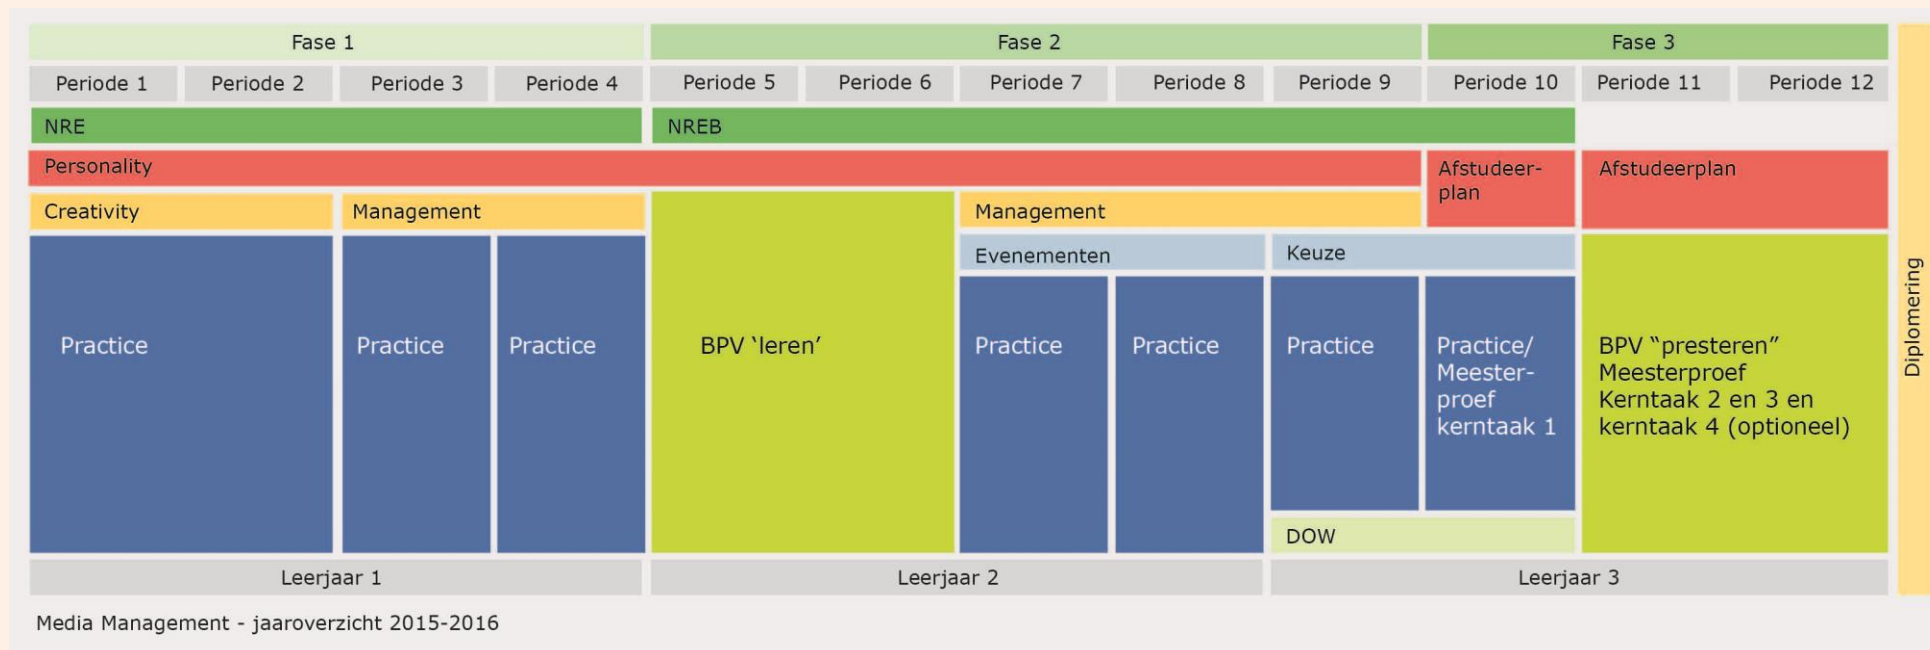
Fase 1
Fase 2
Fase 3

Periode 1
Periode 2
Periode 3
Periode 4
Periode 5
Periode 6
Periode 7
Periode 8
Periode 9
Periode 10
Periode 11
Periode 12

NRE
NREB

Personality
Afstudeerplan
Afstudeerplan

Creativity
Management
Management

Evenementen
Keuze

Practice
Practice
Practice
BPV 'leren'
Practice
Practice
Practice
Practice/ Meesterproef kerntaak 1
BPV "presteren" Meesterproef Kerntaak 2 en 3 en kerntaak 4 (optioneel)

DOW

Leerjaar 1
Leerjaar 2
Leerjaar 3

Diplomering

Media Management - jaaroverzicht 2015-2016